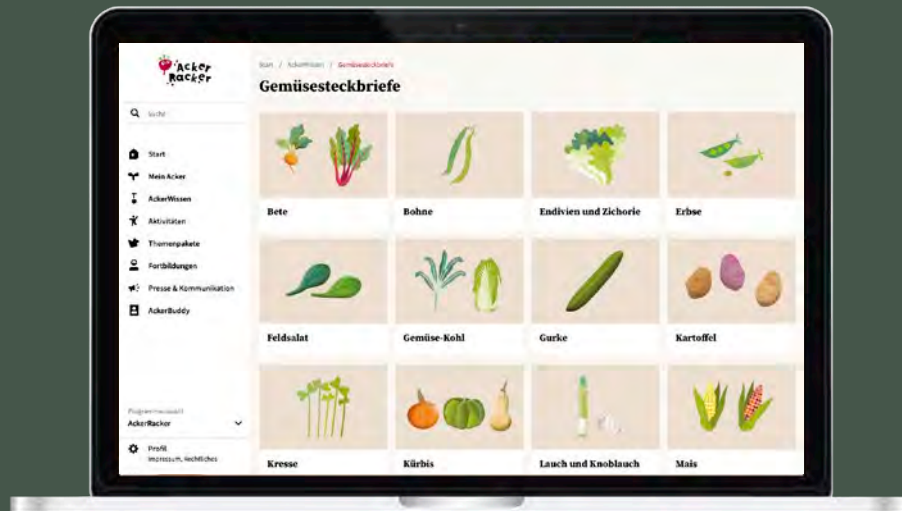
Acker Racker

Suche

Start
Mein Acker
AckerWissen
Aktivitäten
Themenpakete
Fortbildungen
Presse & Kommunikation
AckerBuddy

Programmauswahl
AckerRacker

Profil
Impressum, Rechtliches

Start / AckerWissen / Gemüsesteckbriefe

Gemüsesteckbriefe

Bete
Bohne
Endivien und Zichorie
Erbse
Feldsalat
Gemüse-Kohl
Gurke
Kartoffel
Kresse
Kürbis
Lauch und Knoblauch
Mais